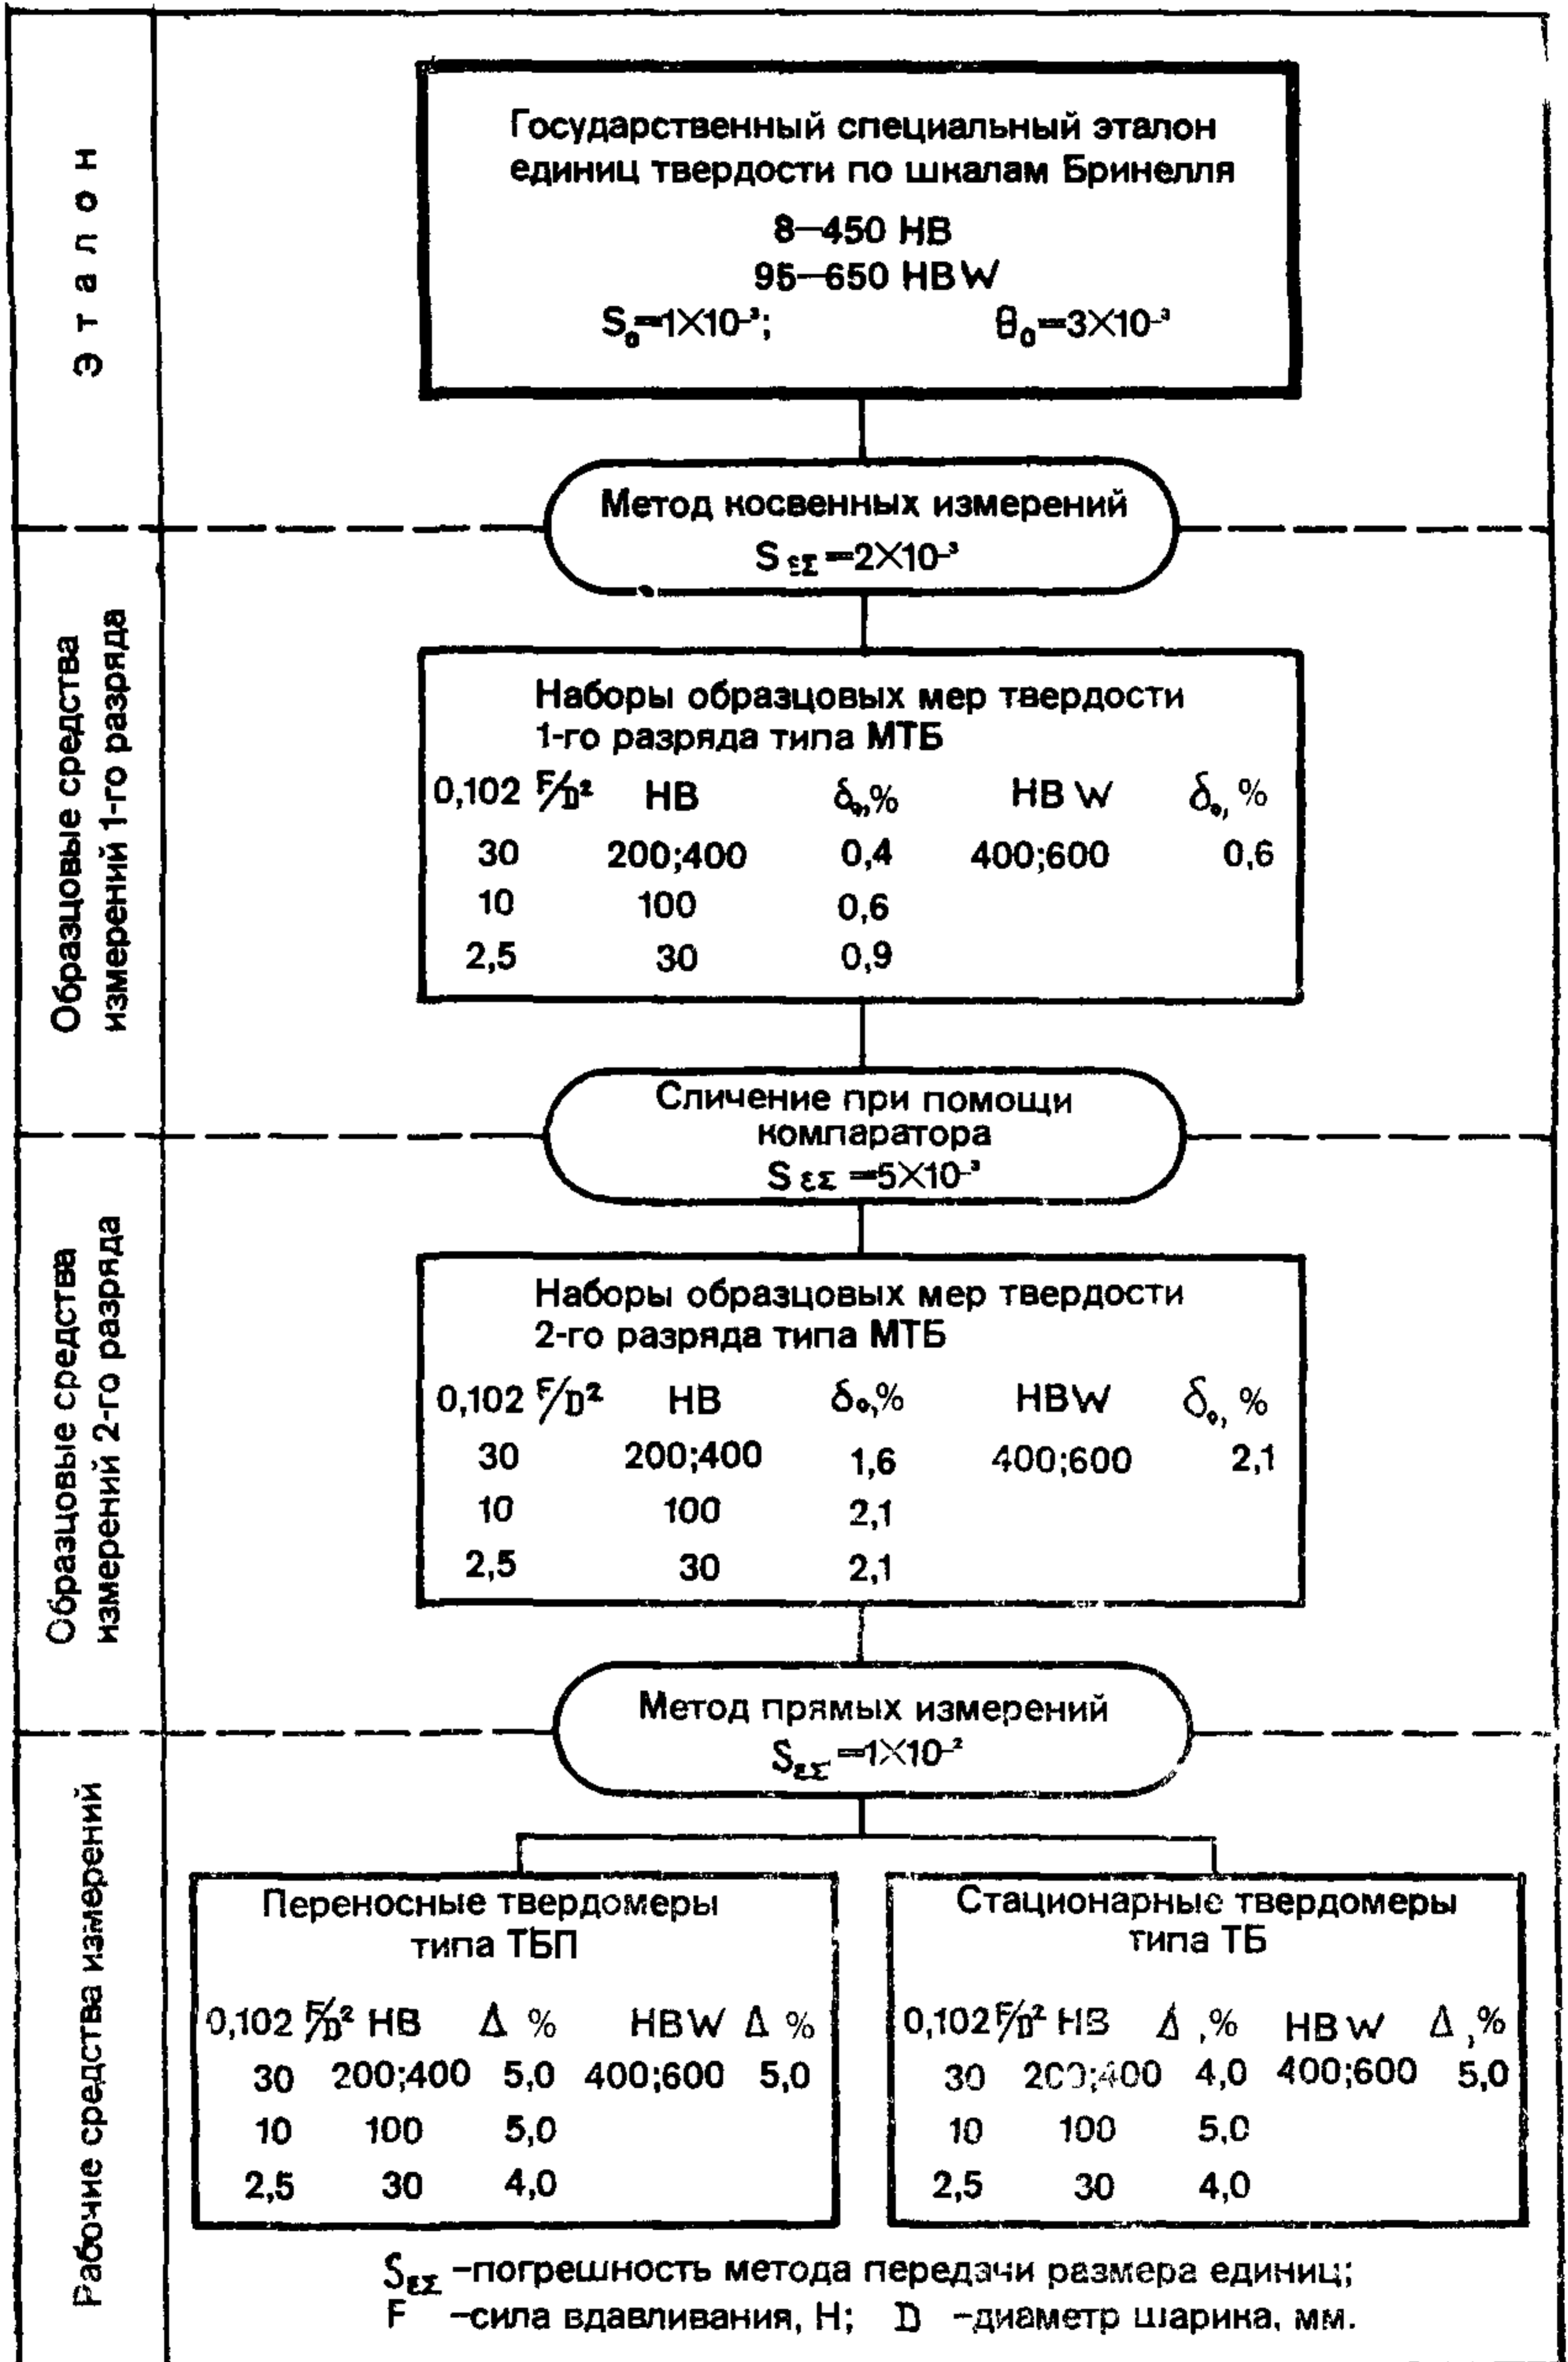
Эталон

Государственный специальный эталон единиц твердости по шкалам Бринелля

8—450 HB

95—650 HBW

$S_0=1\times10^{-3}$; $\theta_0=3\times10^{-3}$

Метод косвенных измерений

$S_{\varepsilon\Sigma}=2\times10^{-3}$

Образцовые средства измерений 1-го разряда

Наборы образцовых мер твердости 1-го разряда типа МТБ

| $0{,}102\ F/D^2$ | HB | $\delta_0$,% | HBW | $\delta_0$, % |
|---|---|---|---|---|
| 30 | 200;400 | 0,4 | 400;600 | 0,6 |
| 10 | 100 | 0,6 | | |
| 2,5 | 30 | 0,9 | | |

Сличение при помощи компаратора

$S_{\varepsilon\Sigma}=5\times10^{-3}$

Образцовые средства измерений 2-го разряда

Наборы образцовых мер твердости 2-го разряда типа МТБ

| $0{,}102\ F/D^2$ | HB | $\delta_0$,% | HBW | $\delta_0$, % |
|---|---|---|---|---|
| 30 | 200;400 | 1,6 | 400;600 | 2,1 |
| 10 | 100 | 2,1 | | |
| 2,5 | 30 | 2,1 | | |

Метод прямых измерений

$S_{\varepsilon\Sigma}=1\times10^{-2}$

Рабочие средства измерений

Переносные твердомеры типа ТБП

| $0{,}102\ F/D^2$ | HB | Δ % | HBW | Δ % |
|---|---|---|---|---|
| 30 | 200;400 | 5,0 | 400;600 | 5,0 |
| 10 | 100 | 5,0 | | |
| 2,5 | 30 | 4,0 | | |

Стационарные твердомеры типа ТБ

| $0{,}102\ F/D^2$ | HB | Δ ,% | HBW | Δ ,% |
|---|---|---|---|---|
| 30 | 200;400 | 4,0 | 400;600 | 5,0 |
| 10 | 100 | 5,0 | | |
| 2,5 | 30 | 4,0 | | |

$S_{\varepsilon\Sigma}$ –погрешность метода передачи размера единиц;
F –сила вдавливания, Н; D –диаметр шарика, мм.